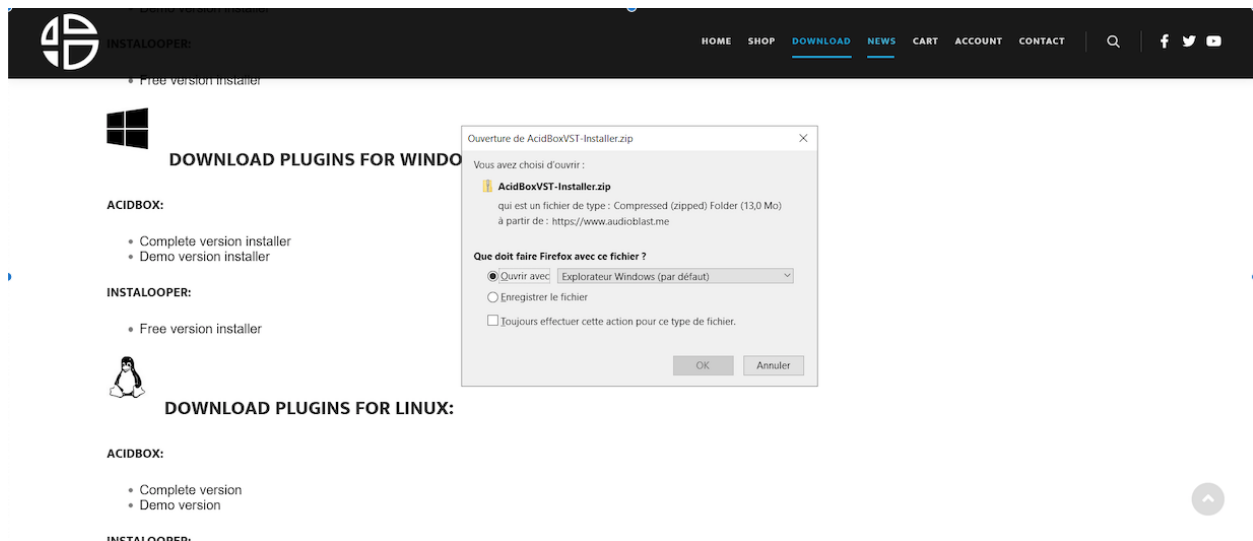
Demo version installer

INSTALOOPER:

HOME SHOP DOWNLOAD NEWS CART ACCOUNT CONTACT

• Free version installer

DOWNLOAD PLUGINS FOR WINDO

Ouverture de AcidBoxVST-Installer.zip

Vous avez choisi d'ouvrir :

AcidBoxVST-Installer.zip

qui est un fichier de type : Compressed (zipped) Folder (13,0 Mo)
à partir de : https://www.audioblast.me

Que doit faire Firefox avec ce fichier ?

Ouvrir avec Explorateur Windows (par défaut)

Enregistrer le fichier

Toujours effectuer cette action pour ce type de fichier.

OK Annuler

ACIDBOX:

• Complete version installer
• Demo version installer

INSTALOOPER:

• Free version installer

DOWNLOAD PLUGINS FOR LINUX:

ACIDBOX:

• Complete version
• Demo version

INSTALOOPER: